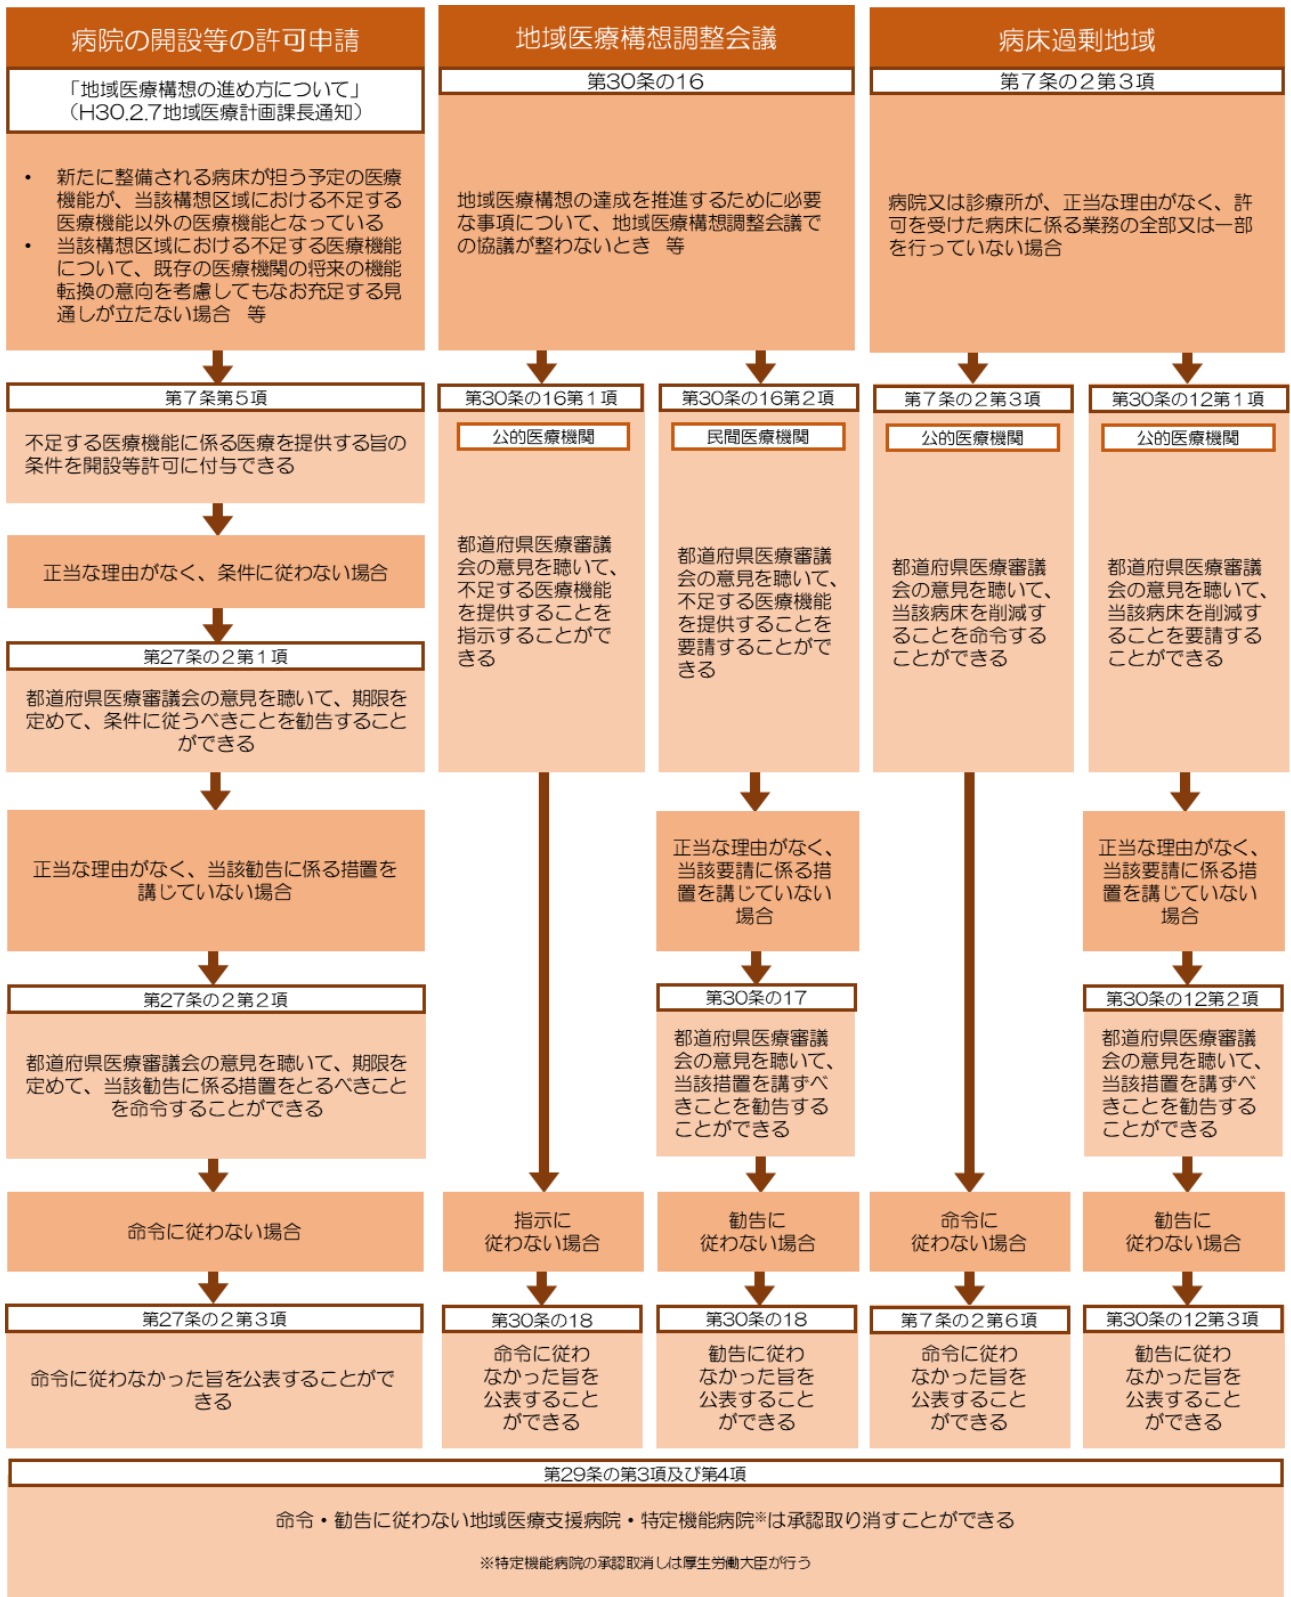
病院の開設等の許可申請

「地域医療構想の進め方について」
(H30.2.7地域医療計画課長通知)

• 新たに整備される病床が担う予定の医療機能が、当該構想区域における不足する医療機能以外の医療機能となっている
• 当該構想区域における不足する医療機能について、既存の医療機関の将来の機能転換の意向を考慮してもなお充足する見通しが立たない場合 等

第7条第5項
不足する医療機能に係る医療を提供する旨の条件を開設等許可に付与できる

正当な理由がなく、条件に従わない場合

第27条の2第1項
都道府県医療審議会の意見を聴いて、期限を定めて、条件に従うべきことを勧告することができる

正当な理由がなく、当該勧告に係る措置を講じていない場合

第27条の2第2項
都道府県医療審議会の意見を聴いて、期限を定めて、当該勧告に係る措置をとるべきことを命令することができる

命令に従わない場合

第27条の2第3項
命令に従わなかった旨を公表することができる

地域医療構想調整会議

第30条の16

地域医療構想の達成を推進するために必要な事項について、地域医療構想調整会議での協議が整わないとき 等

第30条の16第1項
公的医療機関
都道府県医療審議会の意見を聴いて、不足する医療機能を提供することを指示することができる

指示に従わない場合

第30条の18
命令に従わなかった旨を公表することができる

第30条の16第2項
民間医療機関
都道府県医療審議会の意見を聴いて、不足する医療機能を提供することを要請することができる

正当な理由がなく、当該要請に係る措置を講じていない場合

第30条の17
都道府県医療審議会の意見を聴いて、当該措置を講ずべきことを勧告することができる

勧告に従わない場合

第30条の18
勧告に従わなかった旨を公表することができる

病床過剰地域

第7条の2第3項

病院又は診療所が、正当な理由がなく、許可を受けた病床に係る業務の全部又は一部を行っていない場合

第7条の2第3項
公的医療機関
都道府県医療審議会の意見を聴いて、当該病床を削減することを命令することができる

命令に従わない場合

第7条の2第6項
命令に従わなかった旨を公表することができる

第30条の12第1項
公的医療機関
都道府県医療審議会の意見を聴いて、当該病床を削減することを要請することができる

正当な理由がなく、当該要請に係る措置を講じていない場合

第30条の12第2項
都道府県医療審議会の意見を聴いて、当該措置を講ずべきことを勧告することができる

勧告に従わない場合

第30条の12第3項
勧告に従わなかった旨を公表することができる

第29条の第3項及び第4項
命令・勧告に従わない地域医療支援病院・特定機能病院※は承認取り消すことができる
※特定機能病院の承認取消しは厚生労働大臣が行う